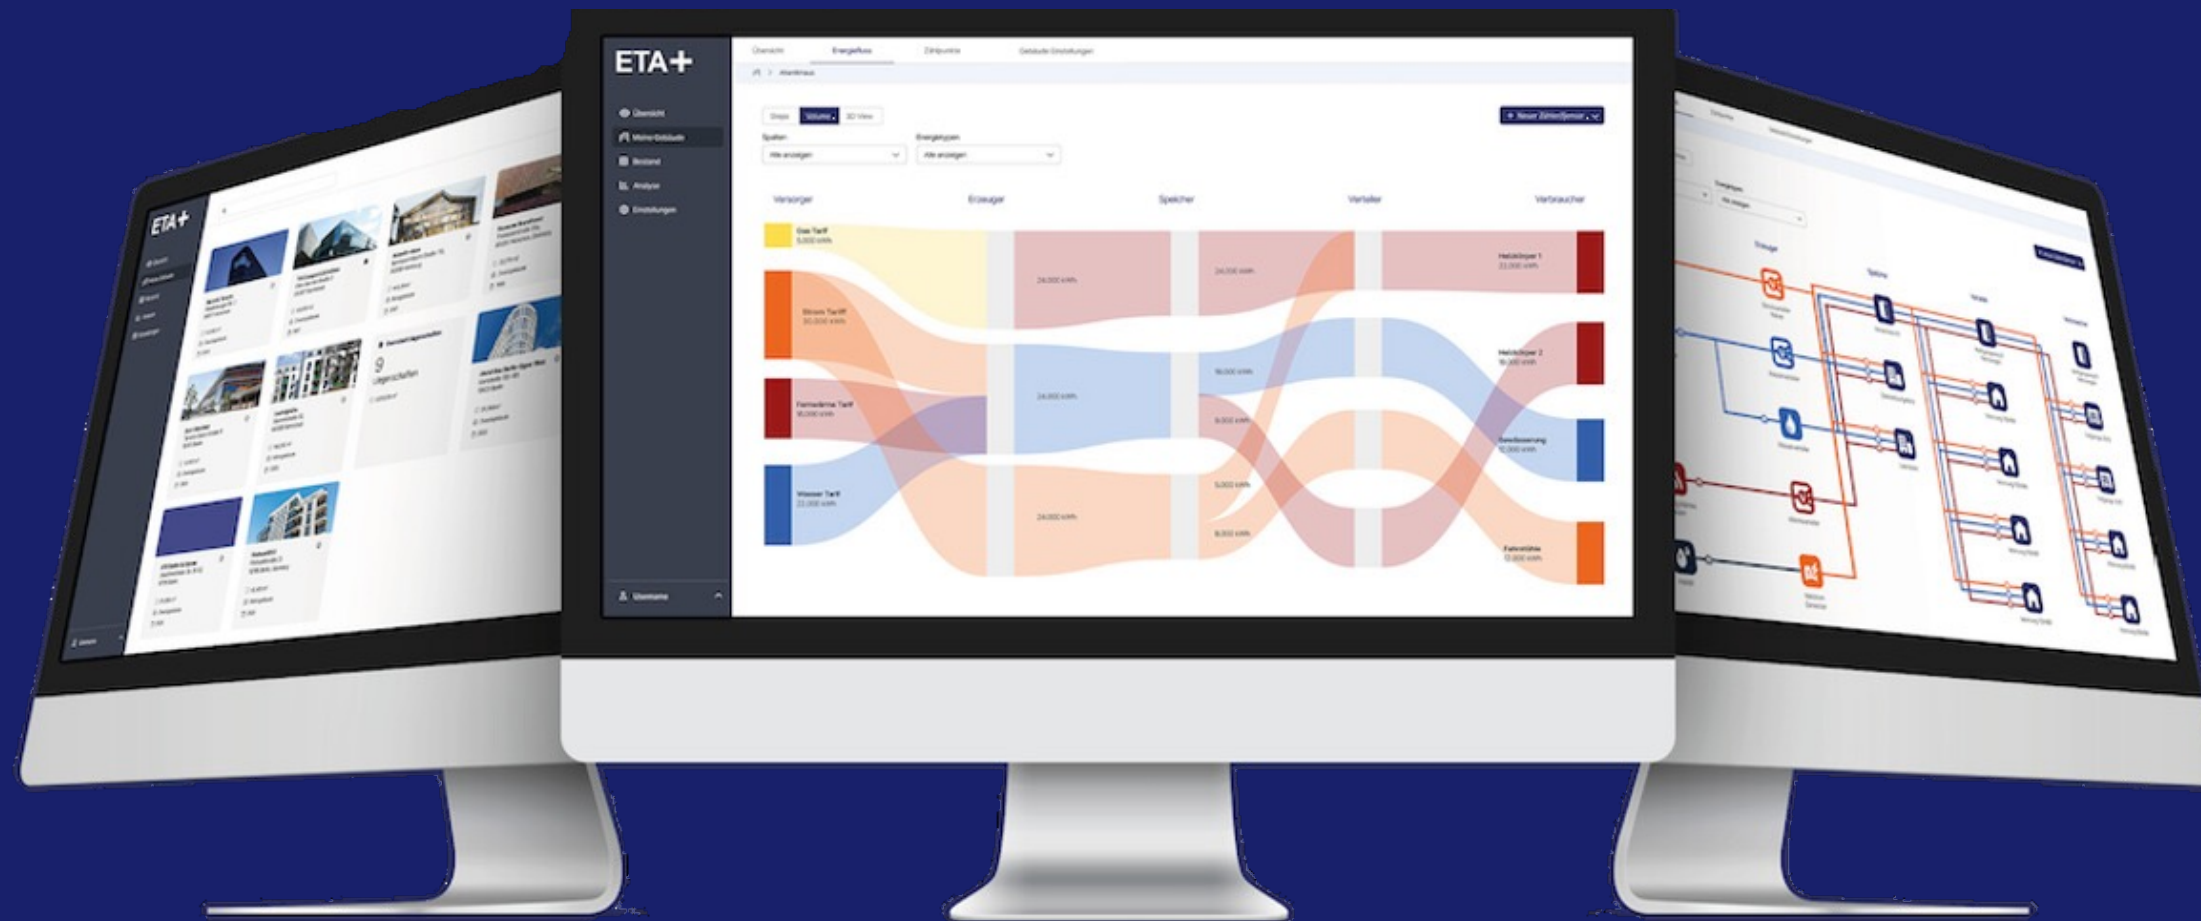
ETA+

ETA+

Übersicht
Mehrfamilienhaus
Bestand
Analyse
Einstellungen

Übersicht
Energiefluss
Zählpunkte
Gebäude Einstellungen

Graph
Volumen
3D View

+ Neuer Zähler/Sensor

Spalten
Alle anzeigen
Energietypen
Alle anzeigen

Versorger
Erzeuger
Speicher
Verteiler
Verbraucher

Gas Tarif
5.000 kWh
Strom Tarif
30.000 kWh
Fernwärme Tarif
16.000 kWh
Wasser Tarif
22.000 kWh

24.000 kWh
24.000 kWh
24.000 kWh

24.000 kWh
16.000 kWh
8.000 kWh
5.000 kWh
8.000 kWh

Heizkörper 1
22.000 kWh
Heizkörper 2
16.000 kWh
Bewässerung
12.000 kWh
Fahrstühle
12.000 kWh

Username

9
Liegenschaften